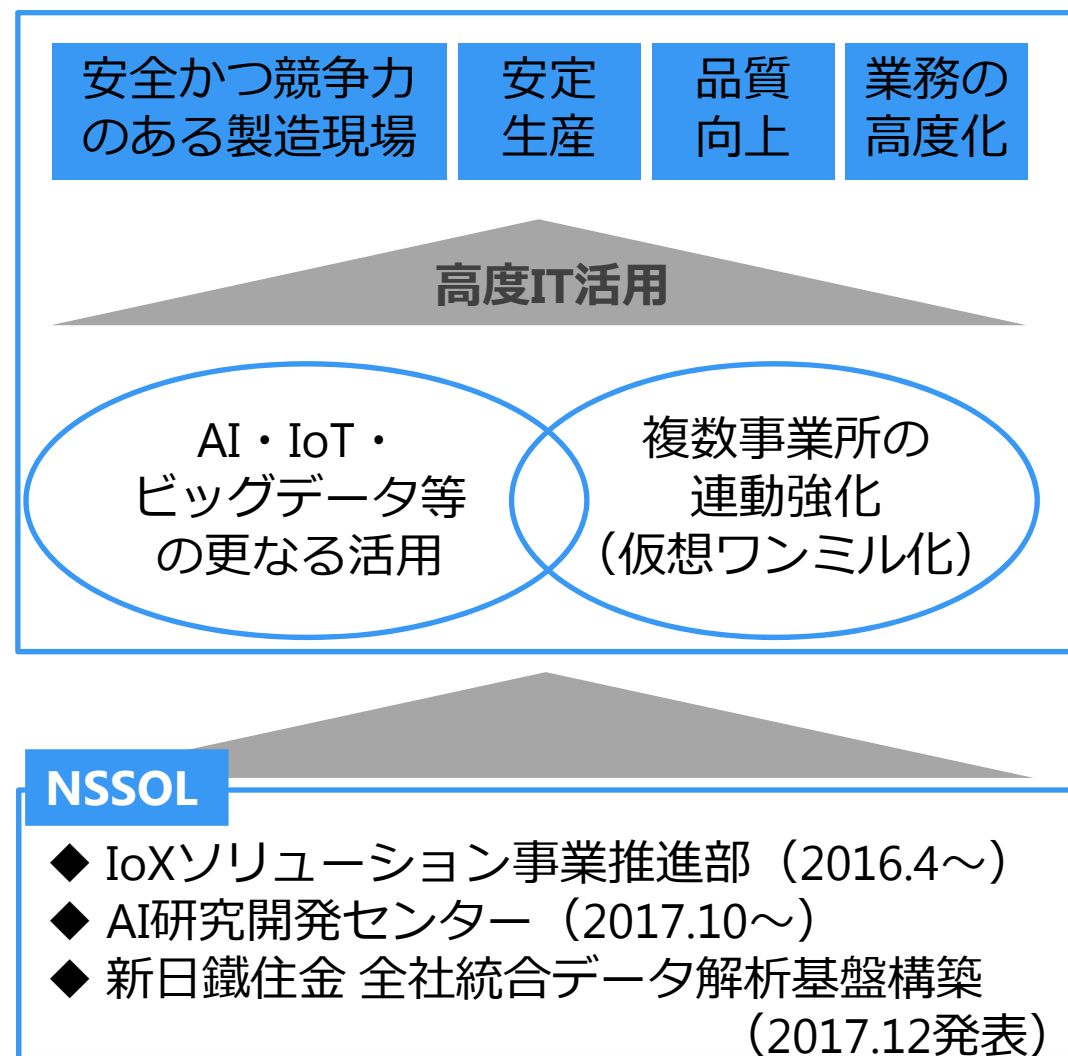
安全かつ競争力のある製造現場

安定生産

品質向上

業務の高度化

高度IT活用

AI・IoT・ビッグデータ等の更なる活用

複数事業所の連動強化（仮想ワンミル化）

NSSOL

◆ IoXソリューション事業推進部（2016.4～）
◆ AI研究開発センター（2017.10～）
◆ 新日鐵住金 全社統合データ解析基盤構築（2017.12発表）